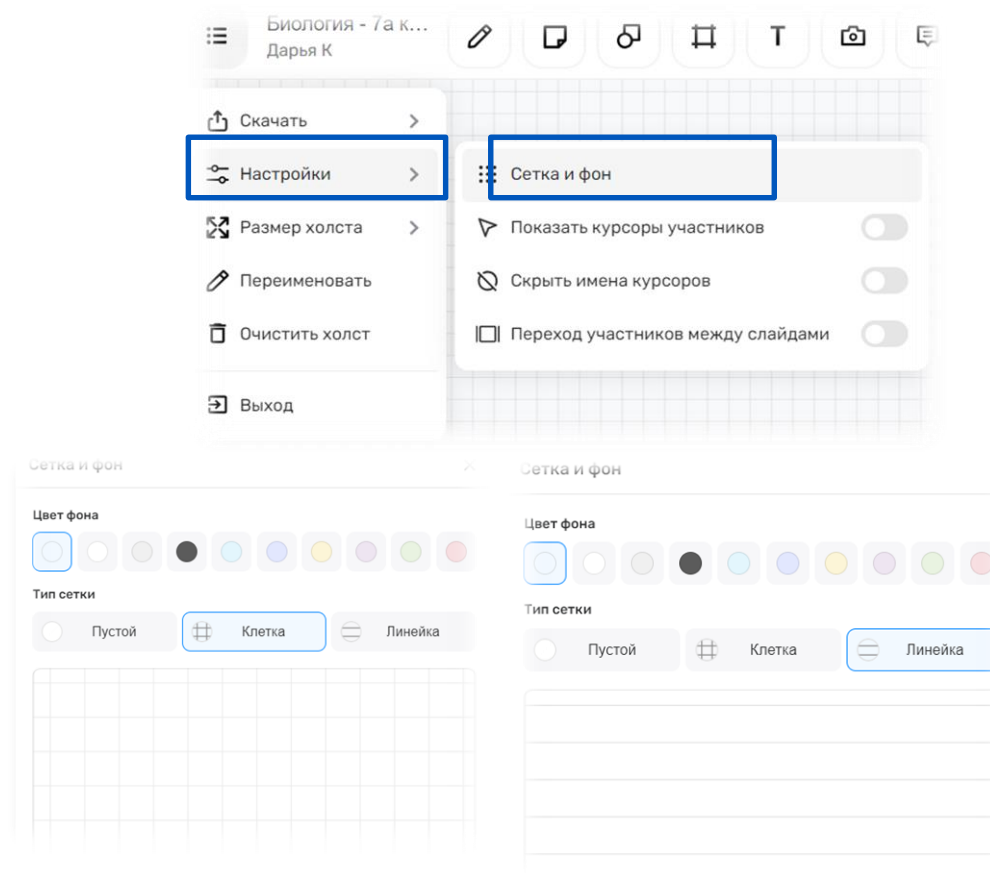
Биология - 7а к...
Дарья К

Скачать
Настройки
Размер холста
Переименовать
Очистить холст
Выход

Сетка и фон
Показать курсоры участников
Скрыть имена курсоров
Переход участников между слайдами

Сетка и фон
Цвет фона
Тип сетки
Пустой
Клетка
Линейка

Сетка и фон
Цвет фона
Тип сетки
Пустой
Клетка
Линейка